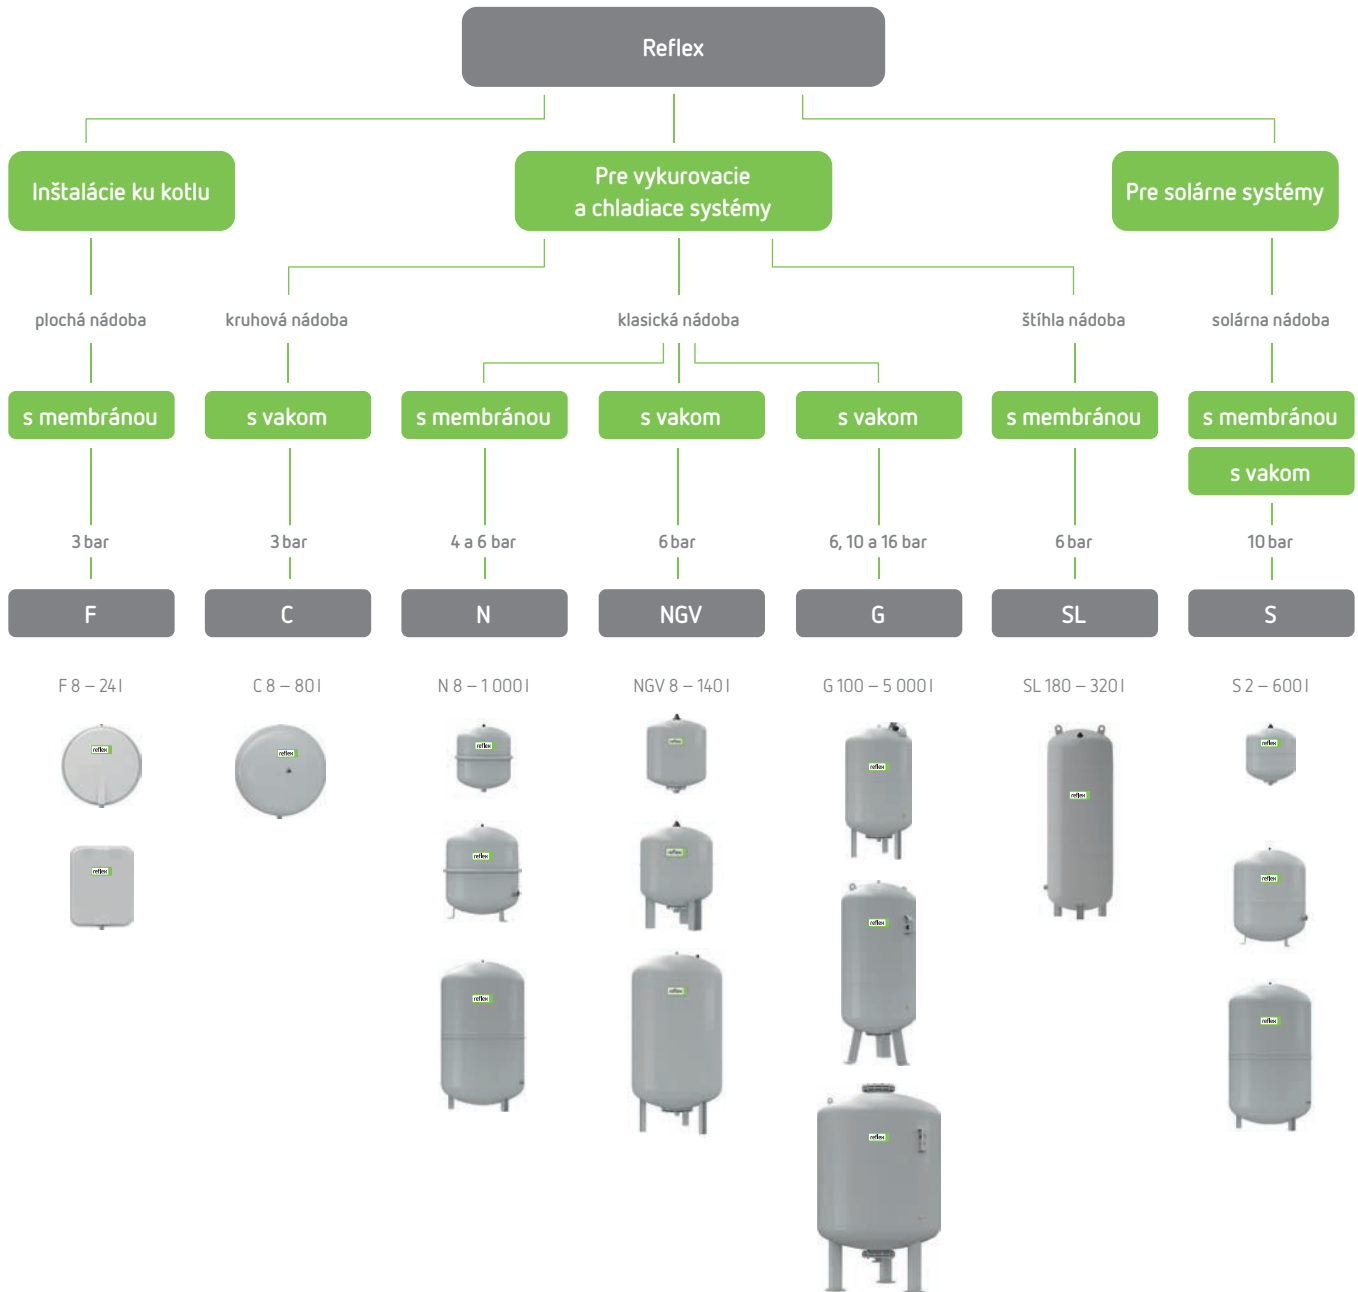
Reflex

Inštalácie ku kotlu

Pre vykurovacie a chladiace systémy

Pre solárne systémy

plochá nádoba

kruhová nádoba

klasická nádoba

štíhla nádoba

solárna nádoba

s membránou

s vakom

s membránou

s vakom

s vakom

s membránou

s membránou

s vakom

3 bar

3 bar

4 a 6 bar

6 bar

6, 10 a 16 bar

6 bar

10 bar

F

C

N

NGV

G

SL

S

F 8 – 24 l

C 8 – 80 l

N 8 – 1 000 l

NGV 8 – 140 l

G 100 – 5 000 l

SL 180 – 320 l

S 2 – 600 l